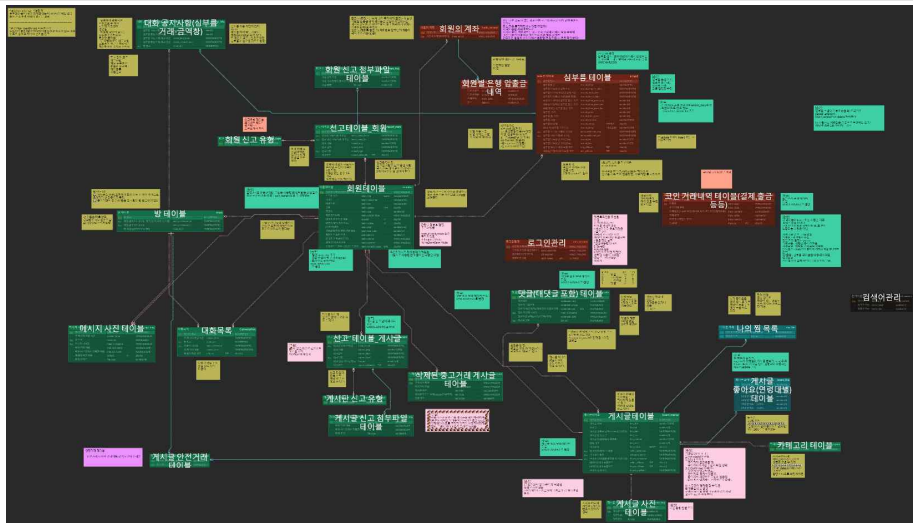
대화 공지사항(심부름 거래 금액창)

회원의 계좌

회원 신고 첨부파일 테이블

회원별 은행 입출금 내역

심부름 테이블

회원 신고 유형

신고테이블_회원

회원테이블

방 테이블

코인 거래내역 테이블(결제,출금 등등)

로그인관리

댓글(대댓글 포함) 테이블

검색어관리

메시지 사진 테이블

대화목록

신고 테이블_게시글

삭제된 중고거래 게시글 테이블

나의 찜 목록

게시판 신고 유형

게시글 좋아요(연관대상) 테이블

게시글 신고 첨부파일 테이블

게시글테이블

카테고리 테이블

게시글 안전거래 테이블

게시글 사진 테이블